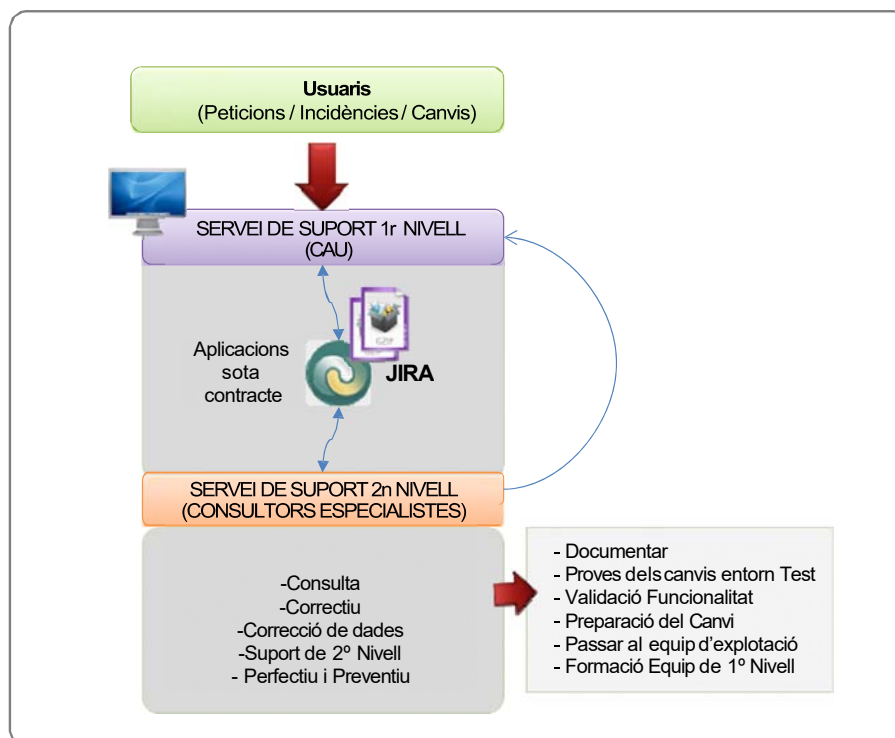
Usuaris
(Peticions / Incidències / Canvis)

SERVEI DE SUPORT 1r NIVELL
(CAU)

Aplicacions sota contracte

GZIP

JIRA

SERVEI DE SUPORT 2n NIVELL
(CONSULTORS ESPECIALISTES)

-Consulta
-Correctiu
-Correcció de dades
-Suport de 2º Nivell
- Perfectiu i Preventiu

- Documentar
- Proves dels canvis entorn Test
- Validació Funcionalitat
- Preparació del Canvi
- Passar al equip d'explotació
- Formació Equip de 1º Nivell